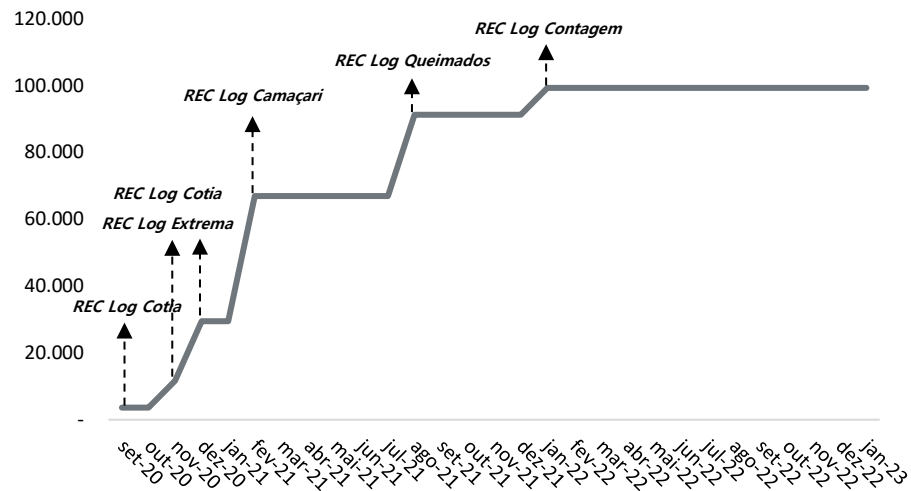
120.000
100.000
80.000
60.000
40.000
20.000
-

REC Log Contagem
REC Log Queimados
REC Log Camaçari
REC Log Cotia
REC Log Extrema
REC Log Cotia

set-20
out-20
nov-20
dez-20
jan-21
fev-21
mar-21
abr-21
mai-21
jun-21
jul-21
ago-21
set-21
out-21
nov-21
dez-21
jan-22
fev-22
mar-22
abr-22
mai-22
jun-22
jul-22
ago-22
set-22
out-22
nov-22
dez-22
jan-23